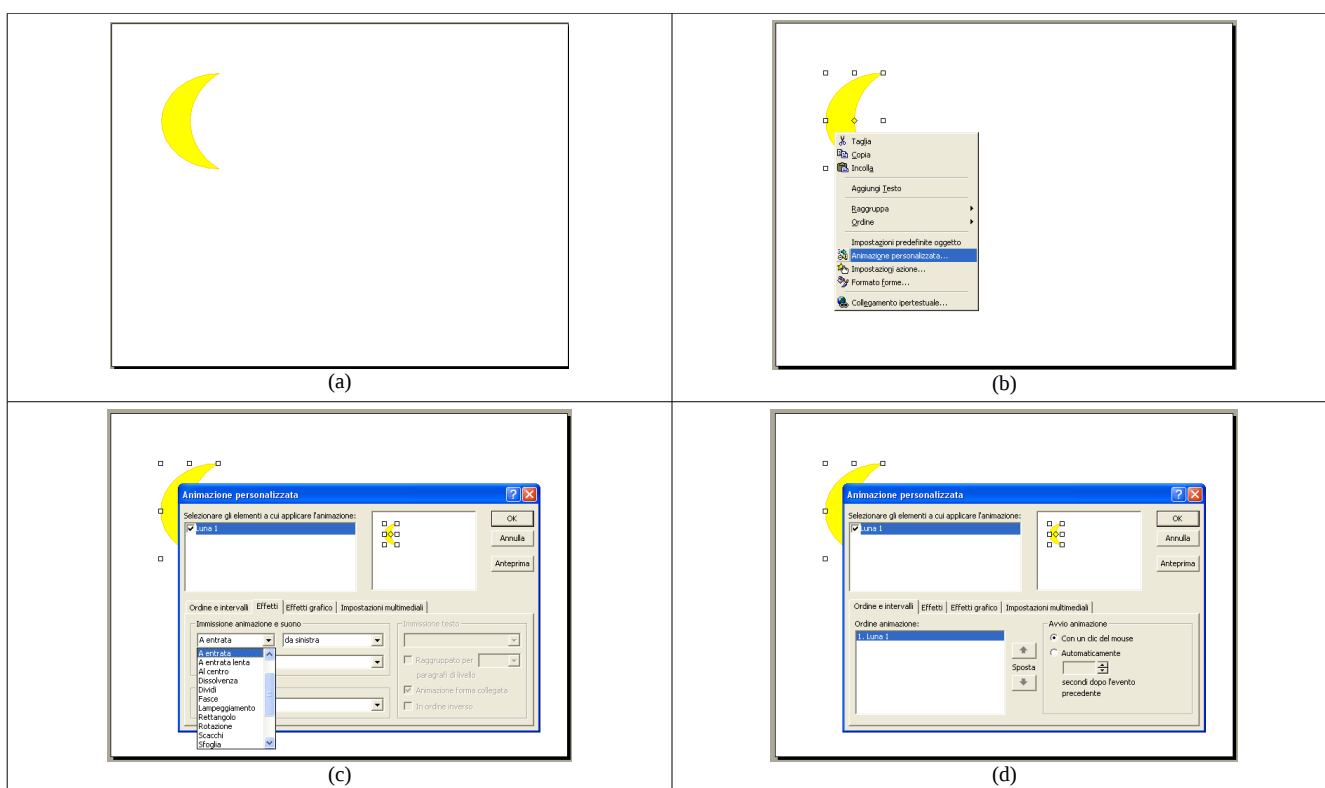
(a)

Taglia
Copia
Incolla
Aggiungi Testo
Raggruppa
Ordine
Impostazioni predefinite oggetto
Animazione personalizzata...
Impostazioni azione...
Formato forme...
Collegamento ipertestuale...

(b)

Animazione personalizzata
Selezionare gli elementi a cui applicare l'animazione:
Luna 1
OK
Annulla
Anteprima
Ordine e intervalli | Effetti | Effetti grafico | Impostazioni multimediali
Immissione animazione e suono
A entrata
da sinistra
A entrata
A entrata lenta
Al centro
Dissolvenza
Dividi
Fasce
Lampeggiamento
Rettangolo
Rotazione
Scacchi
Sfoglia
Immissione testo
Raggruppato per
paragrafi di livello
Animazione forma collegata
In ordine inverso

(c)

Animazione personalizzata
Selezionare gli elementi a cui applicare l'animazione:
Luna 1
OK
Annulla
Anteprima
Ordine e intervalli | Effetti | Effetti grafico | Impostazioni multimediali
Ordine animazione:
1. Luna 1
Sposta
Avvio animazione
Con un clic del mouse
Automaticamente
secondi dopo l'evento precedente

(d)